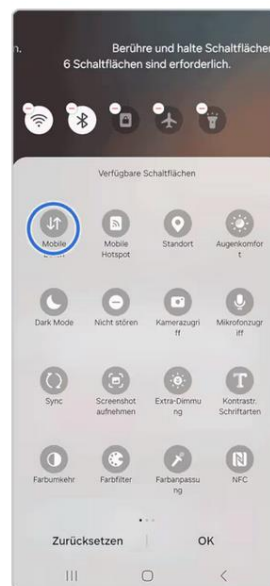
n. Berühre und halte Schaltfläch
6 Schaltflächen sind erforderlich.

Verfügbare Schaltflächen

Mobile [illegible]

Mobile Hotspot

Standort

Augenkomfort

Dark Mode

Nicht stören

Kamerazugriff

Mikrofonzugriff

Sync

Screenshot aufnehmen

Extra-Dimmung

Kontrastr. Schriftarten

Farbumkehr

Farbfilter

Farbanpassung

NFC

Zurücksetzen

OK